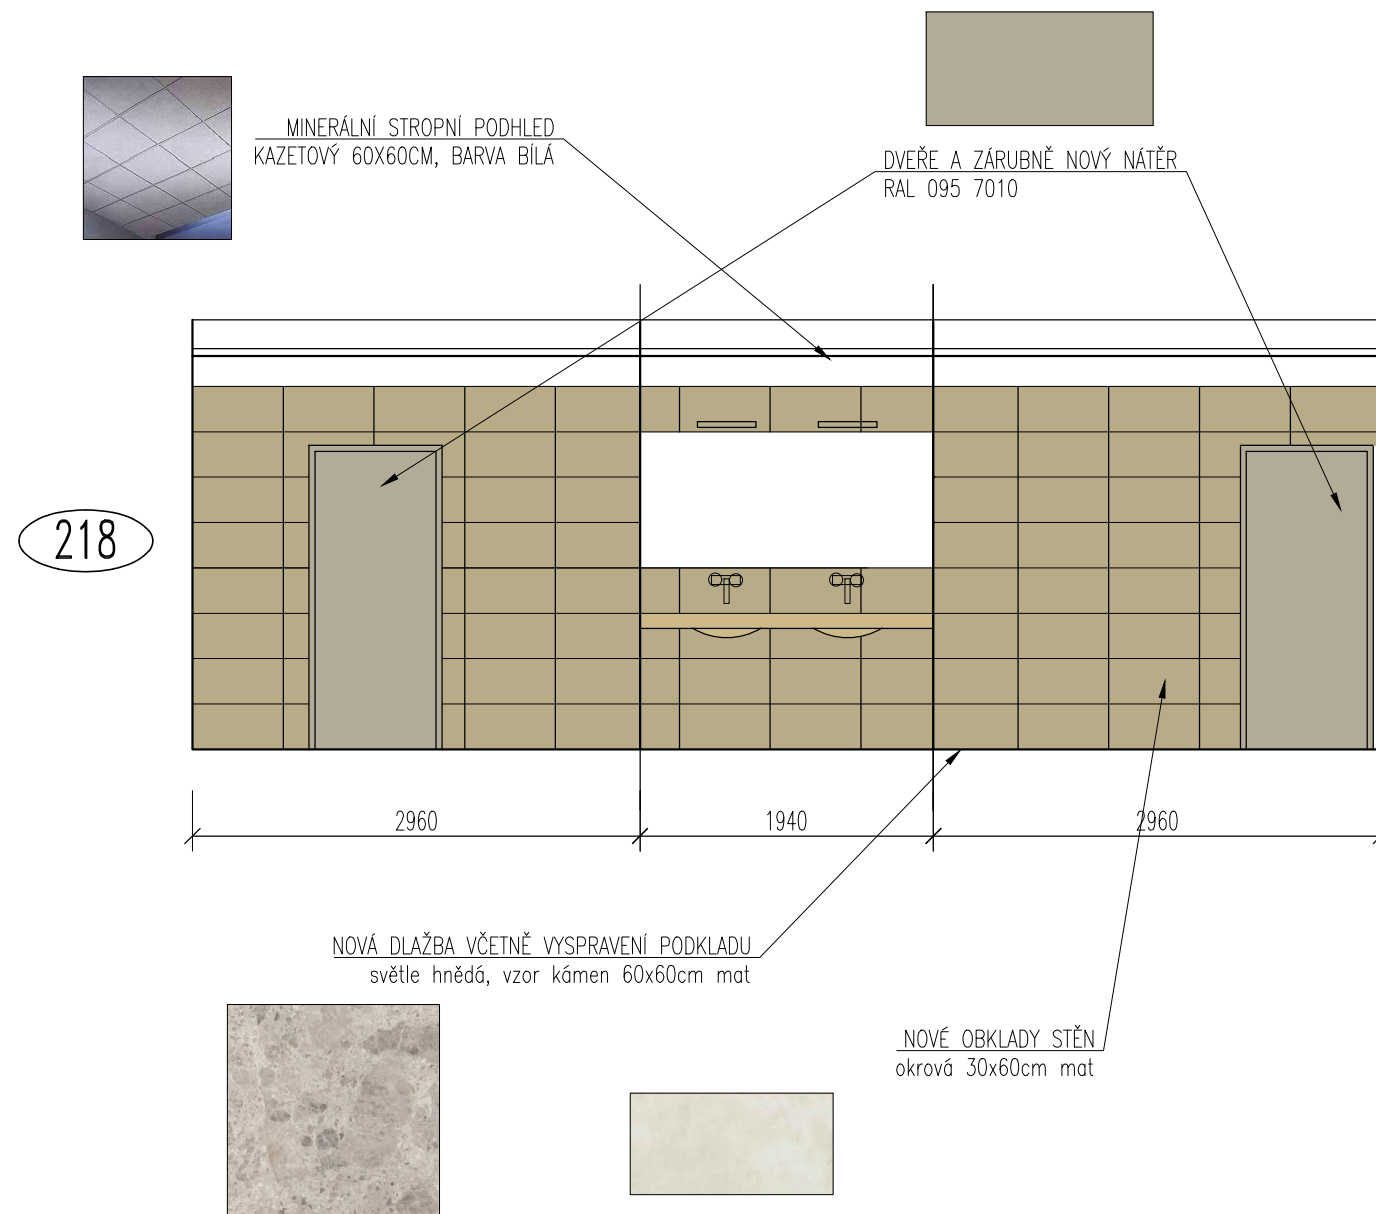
MINERÁLNÍ STROPNÍ PODHLED
KAZETOVÝ 60X60CM, BARVA BÍLÁ

DVEŘE A ZÁRUBNĚ NOVÝ NÁTĚR
RAL 095 7010

218

2960

1940

2960

NOVÁ DLAŽBA VČETNĚ VYSPRAVENÍ PODKLADU
světle hnědá, vzor kámen 60x60cm mat

NOVÉ OBKLADY STĚN
okrová 30x60cm mat